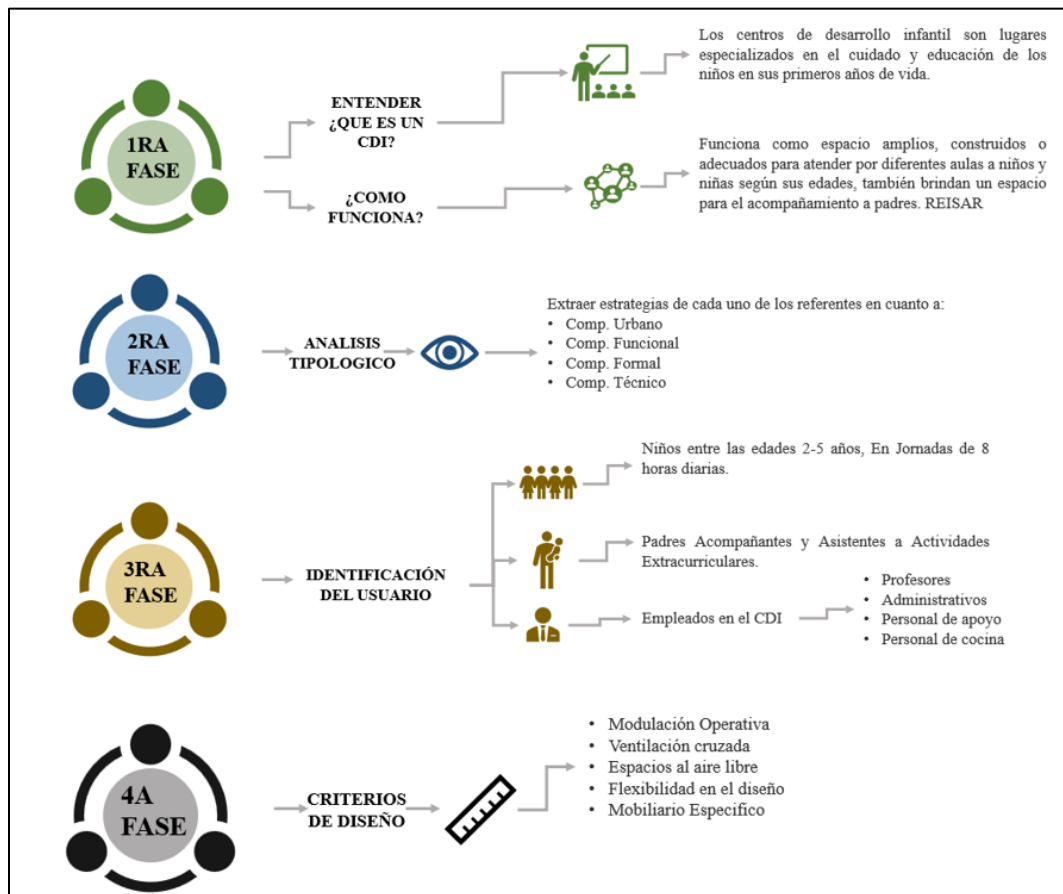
1RA FASE

ENTENDER ¿QUE ES UN CDI?

Los centros de desarrollo infantil son lugares especializados en el cuidado y educación de los niños en sus primeros años de vida.

¿COMO FUNCIONA?

Funciona como espacio amplios, construidos o adecuados para atender por diferentes aulas a niños y niñas según sus edades, también brindan un espacio para el acompañamiento a padres. REISAR

2RA FASE

ANALISIS TIPOLOGICO

Extraer estrategias de cada uno de los referentes en cuanto a:
• Comp. Urbano
• Comp. Funcional
• Comp. Formal
• Comp. Técnico

3RA FASE

IDENTIFICACIÓN DEL USUARIO

Niños entre las edades 2-5 años, En Jornadas de 8 horas diarias.

Padres Acompañantes y Asistentes a Actividades Extracurriculares.

Empleados en el CDI

• Profesores
• Administrativos
• Personal de apoyo
• Personal de cocina

4A FASE

CRITERIOS DE DISEÑO

• Modulación Operativa
• Ventilación cruzada
• Espacios al aire libre
• Flexibilidad en el diseño
• Mobiliario Especifico